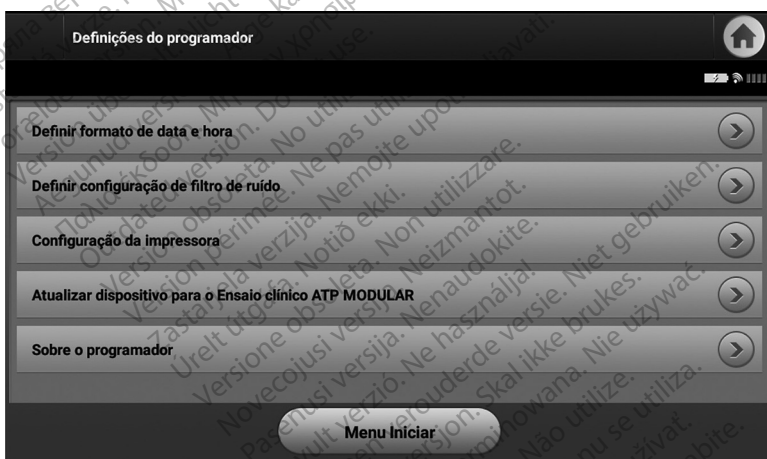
Definições do programador

Definir formato de data e hora

Definir configuração de filtro de ruído

Configuração da impressora

Atualizar dispositivo para o Ensaio clínico ATP MODULAR

Sobre o programador

Menu Iniciar

Version obsolète. Ne pas utiliser. Zastaralá verze. Nepoužívat. Outdated version. Do not use. Version périmée. Ne pas utiliser. Aegunud versioon. Ärge kasutage. Versión obsoleta. No utilizar. Zastarjela verzija. Nemojte upotrebljavati. Versione obsoleta. Non utilizzare. Novecojusi versija. Neizmantot. Pasenusi versija. Nenaudokite. Elavult verzió. Ne használja! Dit is een verouderde versie. Niet gebruiken. Utdatert versjon. Skal ikke brukes. Wersja przeterminowana. Nie używać. Versão obsoleta. Não utilize. Versiune expirată. A nu se utiliza. Neaktuálna verzia. Nepoužívať. Zastarela različica. Ne uporabite. Vanhentunut versio. Älä käytä. Föråldrad version. Använd ej. Güncel olmayan sürüm. Kullanmayın. Version überholt. Nicht verwenden. Forældet version. Må ikke anvendes. Παλιά έκδοση. Μην την χρησιμοποιείτε. Úrelt útgáfa. Notið ekki. Остаряла версия. Да не се използва.